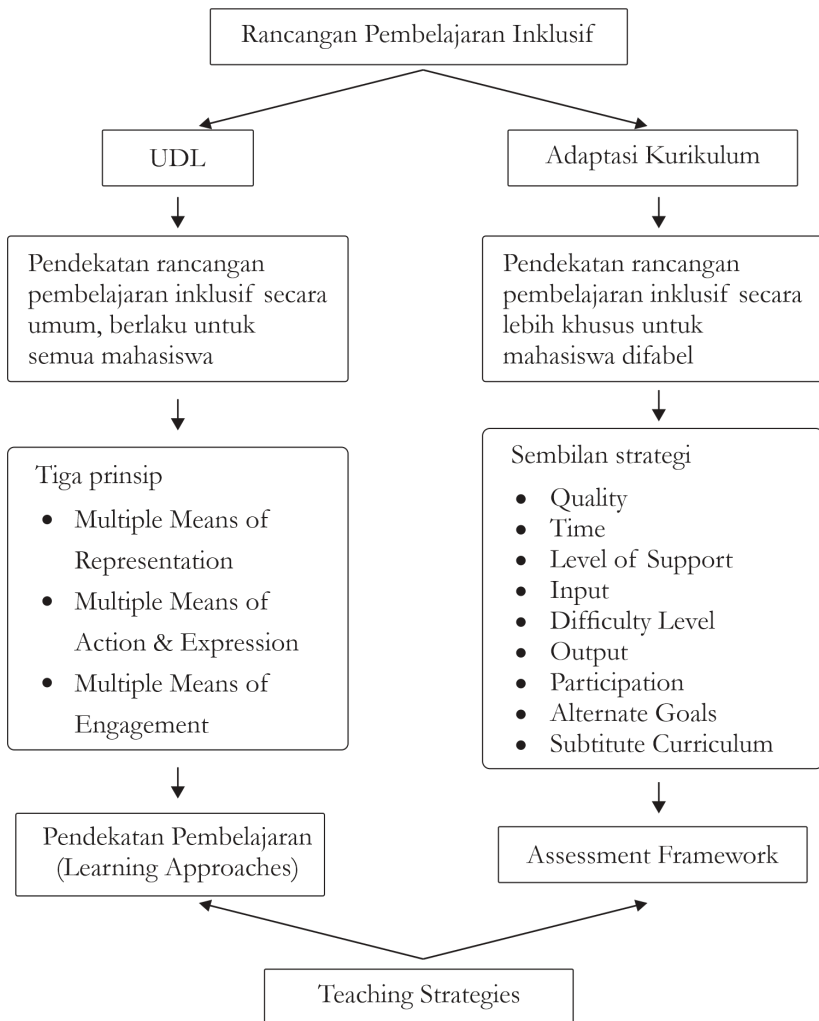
Rancangan Pembelajaran Inklusif

UDL

Pendekatan rancangan pembelajaran inklusif secara umum, berlaku untuk semua mahasiswa

Tiga prinsip
- Multiple Means of Representation
- Multiple Means of Action & Expression
- Multiple Means of Engagement

Pendekatan Pembelajaran (Learning Approaches)

Adaptasi Kurikulum

Pendekatan rancangan pembelajaran inklusif secara lebih khusus untuk mahasiswa difabel

Sembilan strategi
- Quality
- Time
- Level of Support
- Input
- Difficulty Level
- Output
- Participation
- Alternate Goals
- Subtitute Curriculum

Assessment Framework

Teaching Strategies